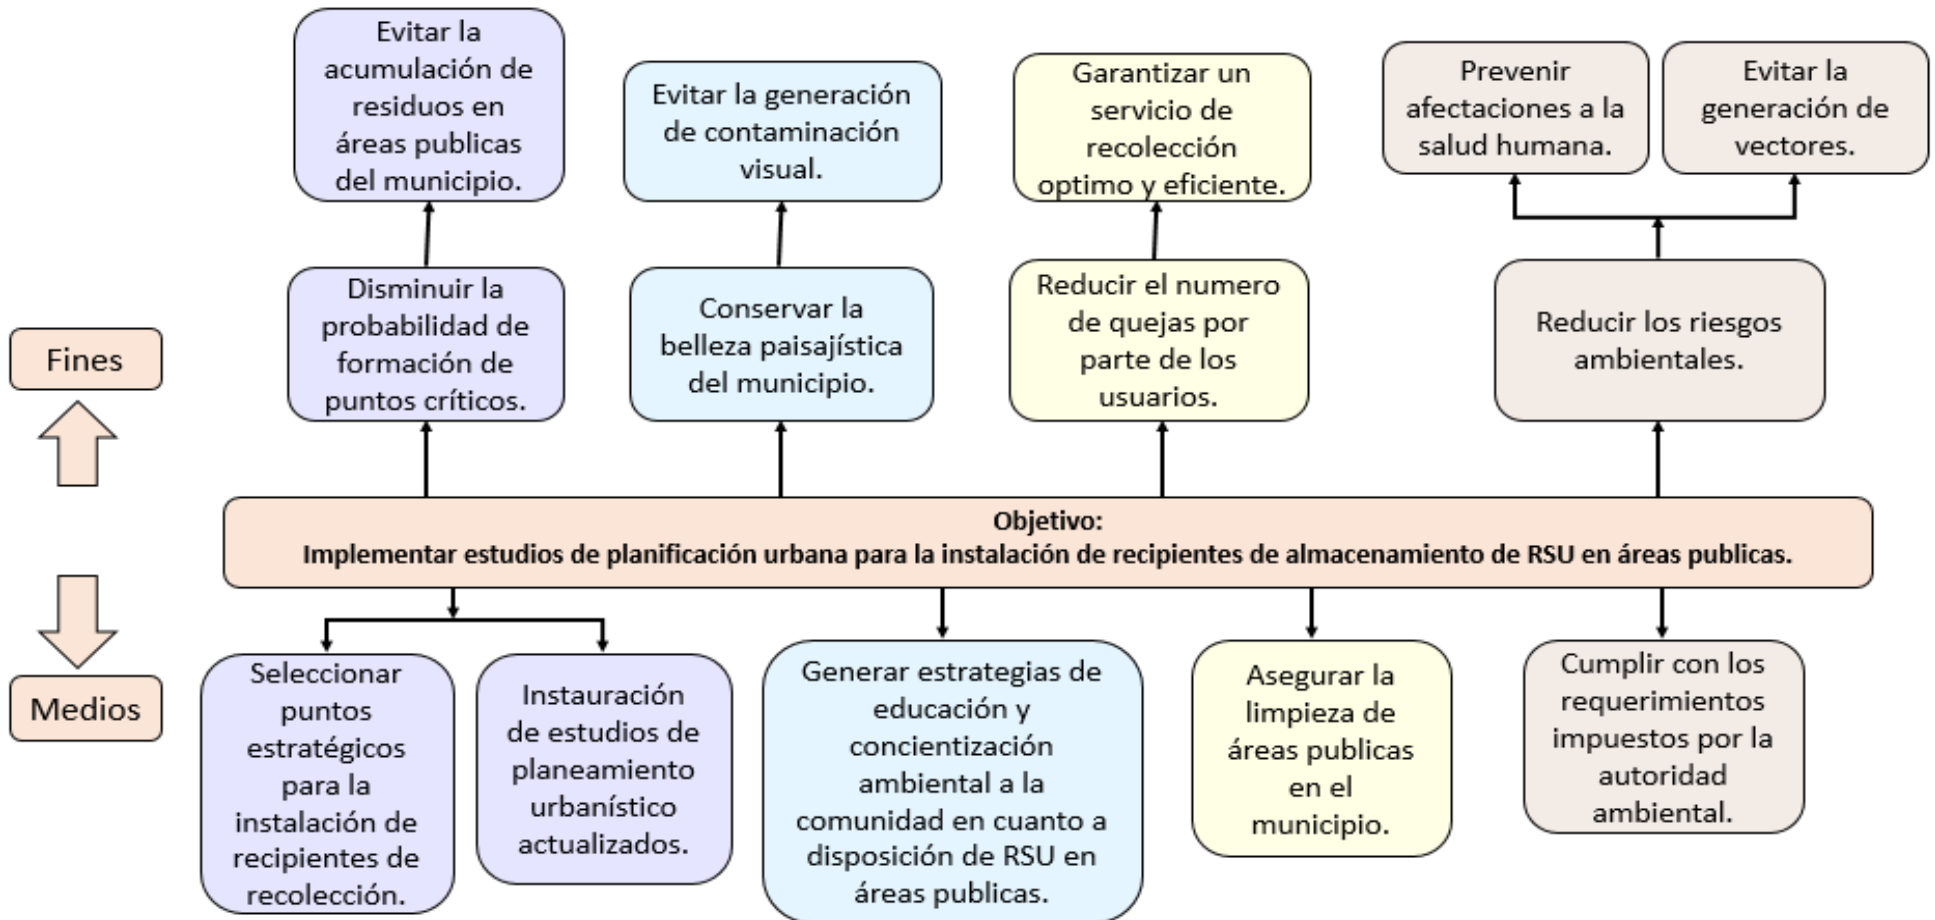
Evitar la acumulación de residuos en áreas publicas del municipio.

Evitar la generación de contaminación visual.

Garantizar un servicio de recolección optimo y eficiente.

Prevenir afectaciones a la salud humana.

Evitar la generación de vectores.

Disminuir la probabilidad de formación de puntos críticos.

Conservar la belleza paisajística del municipio.

Reducir el numero de quejas por parte de los usuarios.

Reducir los riesgos ambientales.

Fines

Objetivo:
Implementar estudios de planificación urbana para la instalación de recipientes de almacenamiento de RSU en áreas publicas.

Medios

Seleccionar puntos estratégicos para la instalación de recipientes de recolección.

Instauración de estudios de planeamiento urbanístico actualizados.

Generar estrategias de educación y concientización ambiental a la comunidad en cuanto a disposición de RSU en áreas publicas.

Asegurar la limpieza de áreas publicas en el municipio.

Cumplir con los requerimientos impuestos por la autoridad ambiental.